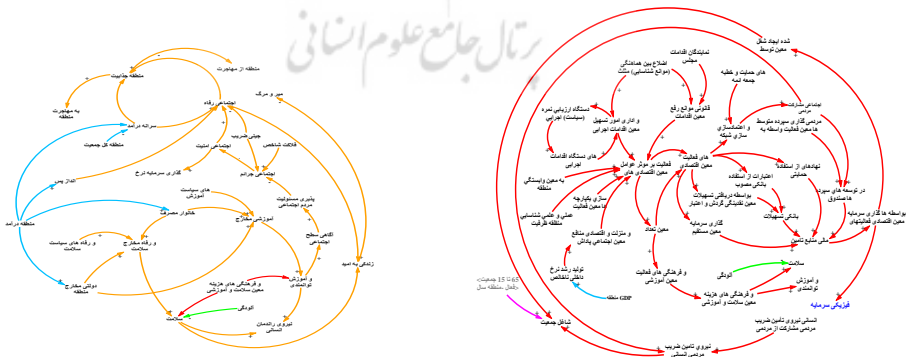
پرتال جامع علوم انسانی

منطقه از مهاجرت
منطقه جذابیت
اجتماعی رفاه
به مهاجرت منطقه
سرانه درآمد
منطقه کل جمعیت
مرگ و میر
جبران ضریب
اجتماعی امنیت
کالاهای تامین
اجتماعی جرائم
گذاری سرمایه نرخ
اقدامات اجتماعی
منطقه درآمد
پذیری مسئولیت اجتماعی
سطح آگاهی اجتماعی
زندگی به امید
های سیاست آموزشی
آموزش بهداشت
خانوار مصرف
و رفاه های سیاست سلامت
و رفاه مخارج سلامت
دولتی مخارج سلامت
و آموزش توانمندی
و فرهنگی های هزینه معین سلامت و آموزشی
آلودگی
سلامت
نیروی تامین انسانی

شده ایجاد شغل معین توسط
نمایندگان اقدامات مجلس
اصلاح بین هماهنگی (مواقع شناسایی) دولت
های حمایت و خطیه جمعه لبه
اجتماعی مسئولیت مردمی
دستگاه ارزیابی نمره (سیاست) اجرایی
قانونی موانع رفع معین اقدامات
مردمی گذاری سپرده متوسط ها معین فعالیت واسطه به
و اداری امور تسهیل معین اقدامات اجرایی
های فعالیت معین اقتصادی
و اعتمادسازی سازی شبکه
نهادهای از استفاده حمایتی
های دستگاه اقدامات اجرایی
فعالیت بر موثر عوامل معین اقتصادی های
اعتبارات از استفاده بانکی مصوب
در توسعه های سپرده ها صندوق
بواسطه ها گذاری سرمایه معین اقتصادی فعالیتهای
به معین وابستگی منطقه
بواسطه دریافتی تسهیلات معین نقدینگی گردش و اعتبار
بانکی تسهیلات
سازی یکپارچه معین فعالیت
گذاری سرمایه معین مستقیم
مالی منابع تامین
عملی و علمی شناسایی منطقه ظرفیت
و منزلت و اقتصادی منافع معین اجتماعی پاداش
معین تعداد
تولید رشد نرخ داخلی ناخالص
و فرهنگی های فعالیت معین آموزشی
آلودگی
سلامت
و آموزش توانمندی
و فرهنگی های هزینه معین سلامت و آموزشی
فیزیکی سرمایه
GDP
جمعیت 15 تا 65 ساله منطقه
شاغل جمعیت
انسانی نیروی تامین ضریب مردمی مشارکت از مردمی
نیروی تامین ضریب مردمی انسانی